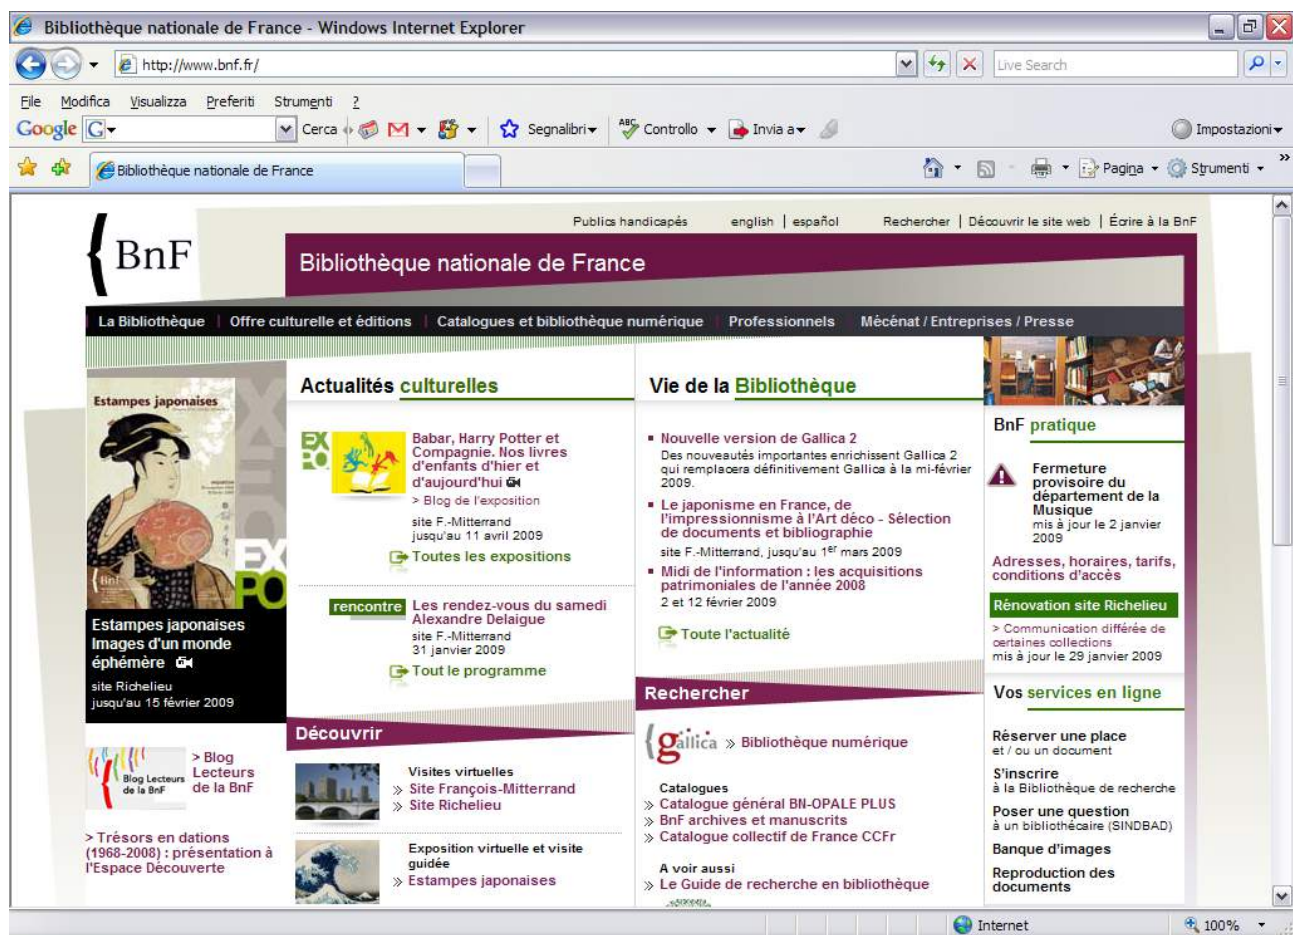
Bibliothèque nationale de France - Windows Internet Explorer

http://www.bnf.fr/

Live Search

File Modifica Visualizza Preferiti Strumenti ?

Google G Cerca Segnalibri Controllo Invia a Impostazioni

Bibliothèque nationale de France

Pagina Strumenti

Publics handicapés english | español Rechercher | Découvrir le site web | Écrire à la BnF

BnF

Bibliothèque nationale de France

La Bibliothèque | Offre culturelle et éditions | Catalogues et bibliothèque numérique | Professionnels | Mécénat / Entreprises / Presse

Estampes japonaises

EXPO

Estampes japonaises Images d'un monde éphémère
site Richelieu jusqu'au 15 février 2009

Actualités culturelles

EXPO

Babar, Harry Potter et Compagnie. Nos livres d'enfants d'hier et d'aujourd'hui
> Blog de l'exposition
site F.-Mitterrand jusqu'au 11 avril 2009

Toutes les expositions

rencontre Les rendez-vous du samedi Alexandre Delaigue
site F.-Mitterrand 31 janvier 2009

Tout le programme

Vie de la Bibliothèque

Nouvelle version de Gallica 2
Des nouveautés importantes enrichissent Gallica 2 qui remplacera définitivement Gallica à la mi-février 2009.

Le japonisme en France, de l'impressionnisme à l'Art déco - Sélection de documents et bibliographie
site F.-Mitterrand, jusqu'au 1er mars 2009

Midi de l'information : les acquisitions patrimoniales de l'année 2008
2 et 12 février 2009

Toute l'actualité

BnF pratique

Fermeture provisoire du département de la Musique
mis à jour le 2 janvier 2009

Adresses, horaires, tarifs, conditions d'accès

Rénovation site Richelieu
> Communication différée de certaines collections
mis à jour le 29 janvier 2009

> Blog Lecteurs de la BnF

Blog Lecteurs de la BnF

> Trésors en dations (1968-2008) : présentation à l'Espace Découverte

Découvrir

Visites virtuelles
» Site François-Mitterrand
» Site Richelieu

Exposition virtuelle et visite guidée
» Estampes japonaises

Rechercher

gallica » Bibliothèque numérique

Catalogues
» Catalogue général BN-OPALE PLUS
» BnF archives et manuscrits
» Catalogue collectif de France CCFr

A voir aussi
» Le Guide de recherche en bibliothèque

Vos services en ligne

Réserver une place
et / ou un document

S'inscrire
à la Bibliothèque de recherche

Poser une question
à un bibliothécaire (SINDBAD)

Banque d'images

Reproduction des documents

Internet 100%